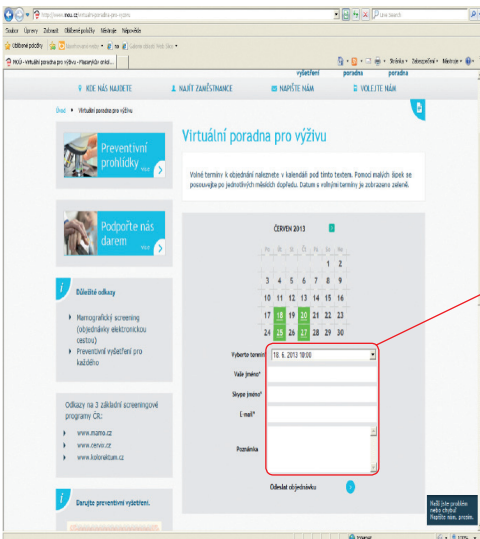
http://www.mou.cz/virtualni-poradna-pro-vyzivu

Soubor Úpravy Zobrazit Oblíbené položky Nástroje Nápověda

Oblíbené položky

MOÚ - Virtuální poradna pro výživu - Masarykův onkol...

Stránka Zabezpečení Nástroje

vyšetření poradna poradna

KDE NÁS NAJDETE

NAJÍT ZAMĚSTNANCE

NAPIŠTE NÁM

VOLEJTE NÁM

Úvod » Virtuální poradna pro výživu

Preventivní prohlídky

Podpořte nás darem

Důležité odkazy

Mamografický screening (objednávky elektronickou cestou)

Preventivní vyšetření pro každého

Odkazy na 3 základní screeningové programy ČR:

www.mamo.cz

www.cervix.cz

www.kolorektum.cz

Darujte preventivní vyšetření.

Virtuální poradna pro výživu

Volné termíny k objednání naleznete v kalendáři pod tímto textem. Pomocí malých šipek se posouvejte po jednotlivých měsících dopředu. Datum s volnými termíny je zobrazeno zeleně.

ČERVEN 2013

| | | | | | | |
|---|---|---|---|---|---|---|
| | | | | | 1 | 2 |
| 3 | 4 | 5 | 6 | 7 | 8 | 9 |
| 10 | 11 | 12 | 13 | 14 | 15 | 16 |
| 17 | 18 | 19 | 20 | 21 | 22 | 23 |
| 24 | 25 | 26 | 27 | 28 | 29 | 30 |

Vyberte termín: 18. 6. 2013 10:00

Vaše jméno*

Skype jméno*

E-mail*

Poznámka

Odeslat objednávku

Našli jste problém nebo chybu? Napište nám, prosím.

Internet